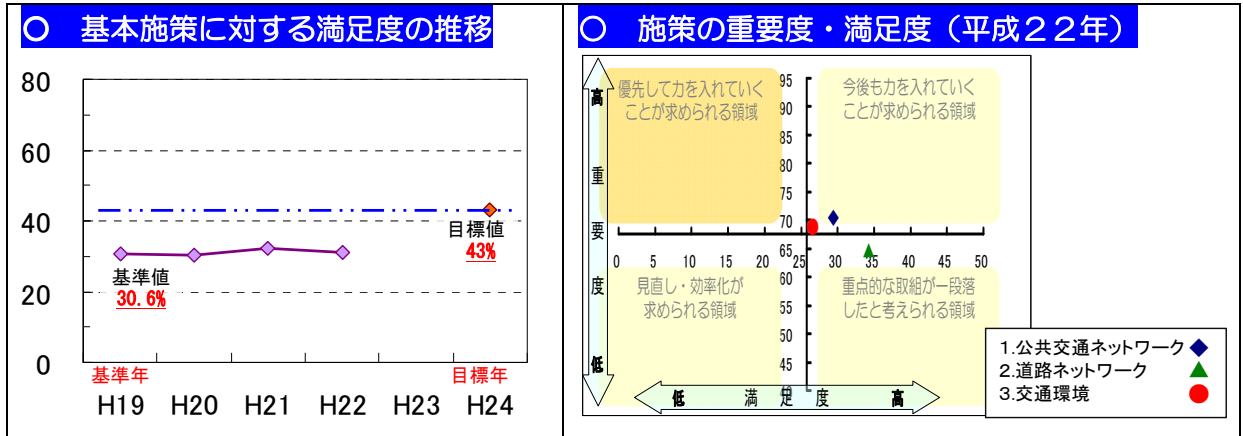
○　基本施策に対する満足度の推移

80
60
40
20
0

目標値
43%

基準値
30.6%

基準年　目標年
H19 H20 H21 H22 H23 H24

○　施策の重要度・満足度（平成２２年）

高
重
要
度
低

優先して力を入れていくことが求められる領域

今後も力を入れていくことが求められる領域

見直し・効率化が求められる領域

重点的な取組が一段落したと考えられる領域

95
90
85
80
75
70
65
60
55
50
45

0 5 10 15 20 25 30 35 40 45 50

低　満　足　度　高

1.公共交通ネットワーク
2.道路ネットワーク
3.交通環境